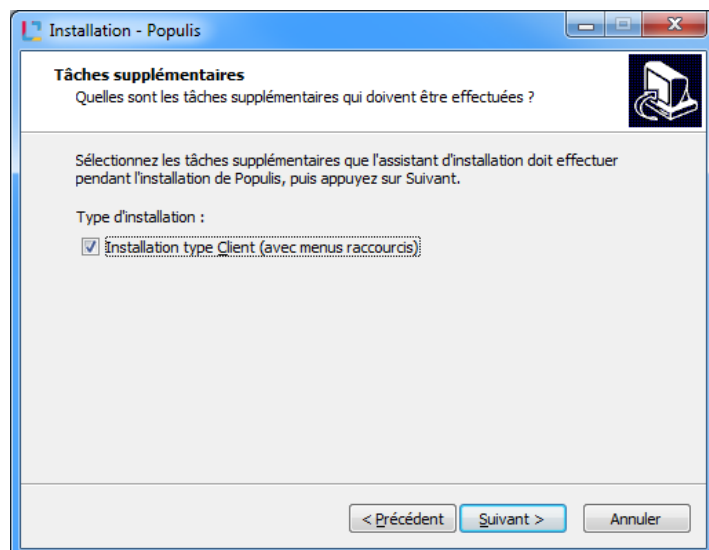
Installation - Populis

Tâches supplémentaires
Quelles sont les tâches supplémentaires qui doivent être effectuées ?

Sélectionnez les tâches supplémentaires que l'assistant d'installation doit effectuer pendant l'installation de Populis, puis appuyez sur Suivant.

Type d'installation :

Installation type Client (avec menus raccourcis)

< Précédent
Suivant >
Annuler